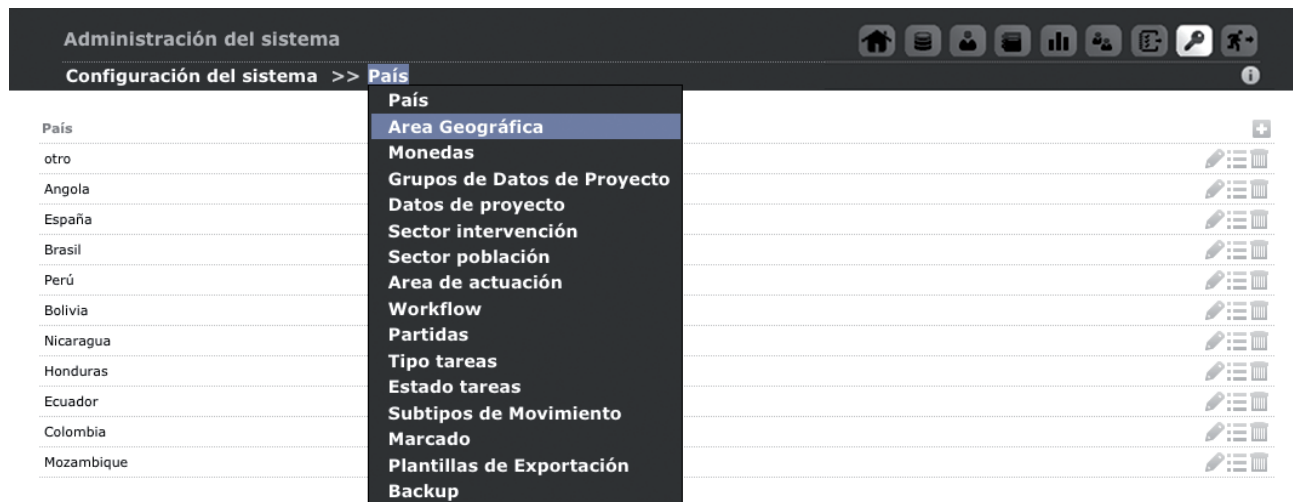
Administración del sistema

Configuración del sistema >> País

País
Area Geográfica
Monedas
Grupos de Datos de Proyecto
Datos de proyecto
Sector intervención
Sector población
Area de actuación
Workflow
Partidas
Tipo tareas
Estado tareas
Subtipos de Movimiento
Marcado
Plantillas de Exportación
Backup

País
otro
Angola
España
Brasil
Perú
Bolivia
Nicaragua
Honduras
Ecuador
Colombia
Mozambique